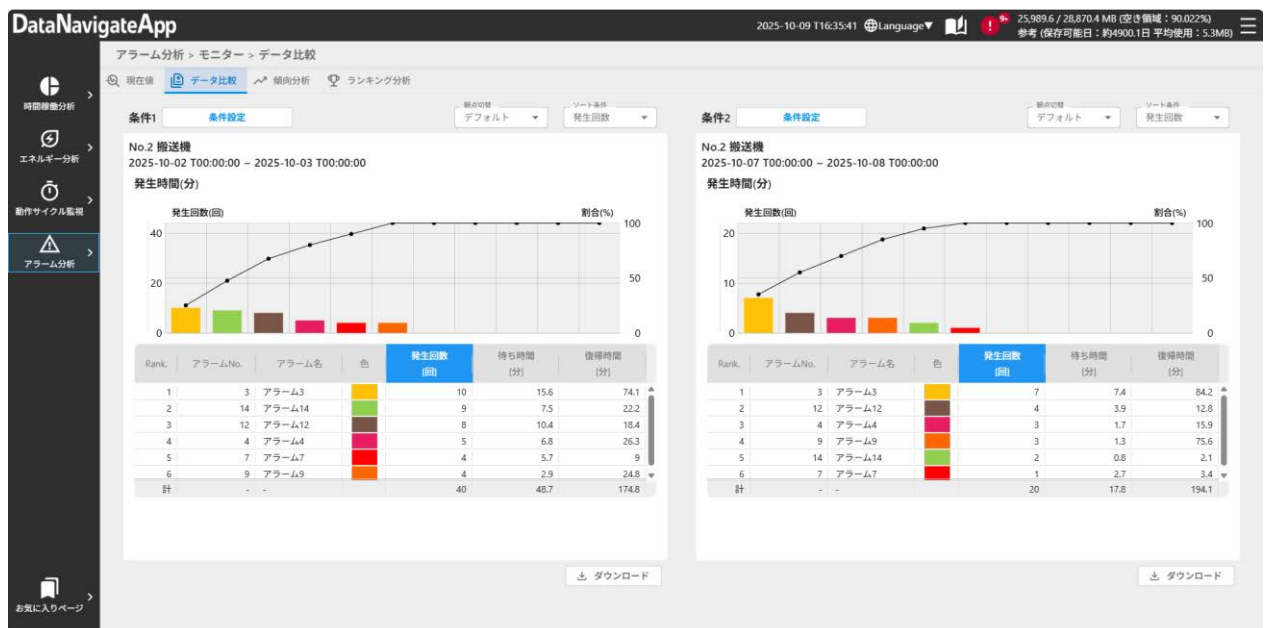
DataNavigateApp

2025-10-09 T16:35:41 Language▼ 9+ 25,989.6 / 28,870.4 MB (空き領域：90.022%) 参考 (保存可能日：約4900.1日 平均使用：5.3MB)

時間稼働分析
エネルギー分析
動作サイクル監視
アラーム分析
お気に入りページ

アラーム分析 > モニター > データ比較

現在値 データ比較 傾向分析 ランキング分析

条件1 条件設定 観点切替 デフォルト ソート条件 発生回数

No.2 搬送機
2025-10-02 T00:00:00 ~ 2025-10-03 T00:00:00
発生時間(分)

発生回数(回) 割合(%)
40 20 0 100 50 0

| Rank. | アラームNo. | アラーム名 | 色 | 発生回数 [回] | 待ち時間 [分] | 復帰時間 [分] |
|---|---|---|---|---|---|---|
| 1 | 3 | アラーム3 | | 10 | 15.6 | 74.1 |
| 2 | 14 | アラーム14 | | 9 | 7.5 | 22.2 |
| 3 | 12 | アラーム12 | | 8 | 10.4 | 18.4 |
| 4 | 4 | アラーム4 | | 5 | 6.8 | 26.3 |
| 5 | 7 | アラーム7 | | 4 | 5.7 | 9 |
| 6 | 9 | アラーム9 | | 4 | 2.9 | 24.8 |
| 計 | - | - | | 40 | 48.7 | 174.8 |

ダウンロード

条件2 条件設定 観点切替 デフォルト ソート条件 発生回数

No.2 搬送機
2025-10-07 T00:00:00 ~ 2025-10-08 T00:00:00
発生時間(分)

発生回数(回) 割合(%)
20 10 0 100 50 0

| Rank. | アラームNo. | アラーム名 | 色 | 発生回数 [回] | 待ち時間 [分] | 復帰時間 [分] |
|---|---|---|---|---|---|---|
| 1 | 3 | アラーム3 | | 7 | 7.4 | 84.2 |
| 2 | 12 | アラーム12 | | 4 | 3.9 | 12.8 |
| 3 | 4 | アラーム4 | | 3 | 1.7 | 15.9 |
| 4 | 9 | アラーム9 | | 3 | 1.3 | 75.6 |
| 5 | 14 | アラーム14 | | 2 | 0.8 | 2.1 |
| 6 | 7 | アラーム7 | | 1 | 2.7 | 3.4 |
| 計 | - | - | | 20 | 17.8 | 194.1 |

ダウンロード